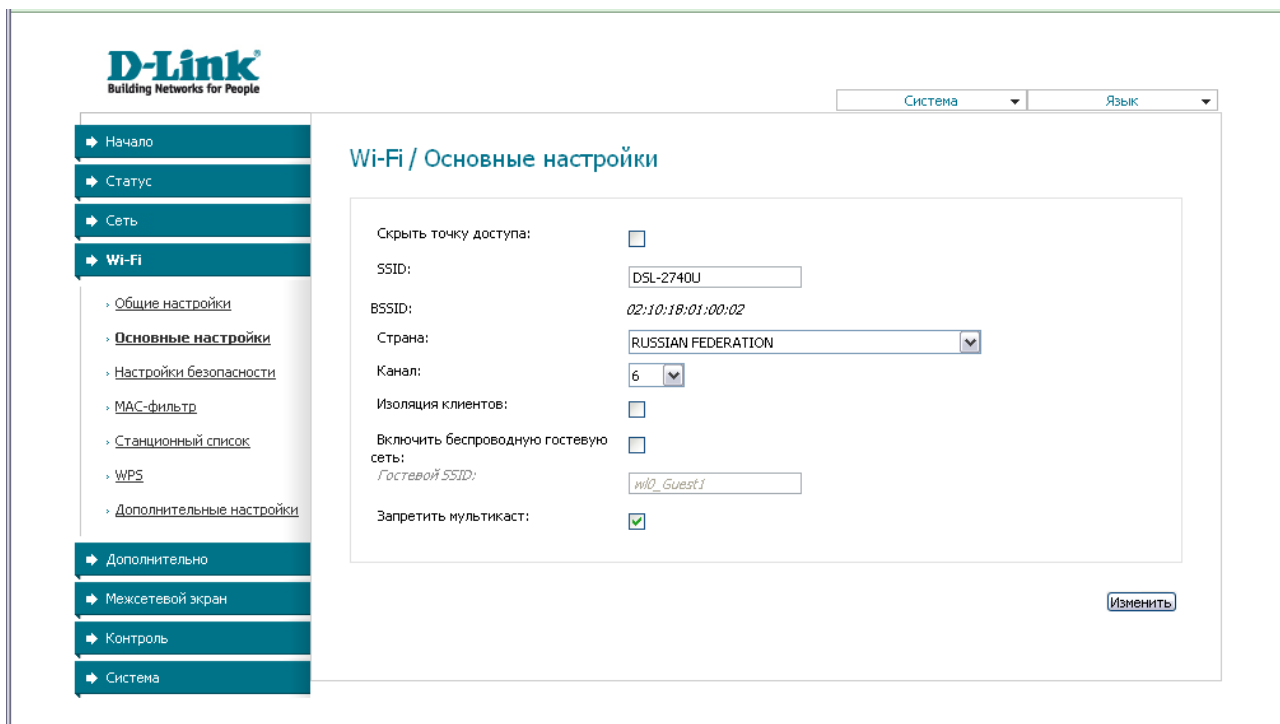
D-Link®
Building Networks for People

Система
Язык

Начало
Статус
Сеть
Wi-Fi
Общие настройки
Основные настройки
Настройки безопасности
MAC-фильтр
Станционный список
WPS
Дополнительные настройки
Дополнительно
Межсетевой экран
Контроль
Система

Wi-Fi / Основные настройки

Скрыть точку доступа:
SSID: DSL-2740U
BSSID: 02:10:18:01:00:02
Страна: RUSSIAN FEDERATION
Канал: 6
Изоляция клиентов:
Включить беспроводную гостевую сеть:
Гостевой SSID: wl0_Guest1
Запретить мультикаст:

Изменить